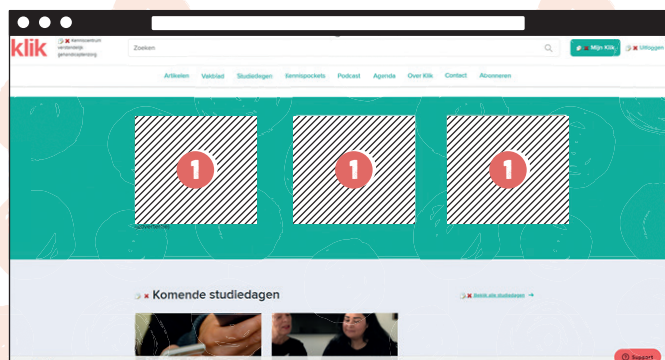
klik

Kenniscentrum verstandelijk gehandicaptenzorg

Zoeken

Mijn Klik

Uitloggen

Artikelen Vakblad Studiedagen Kennispockets Podcast Agenda Over Klik Contact Abonneren

1

1

1

Advertentie

Komende studiedagen

Bekijk alle studiedagen →

Support